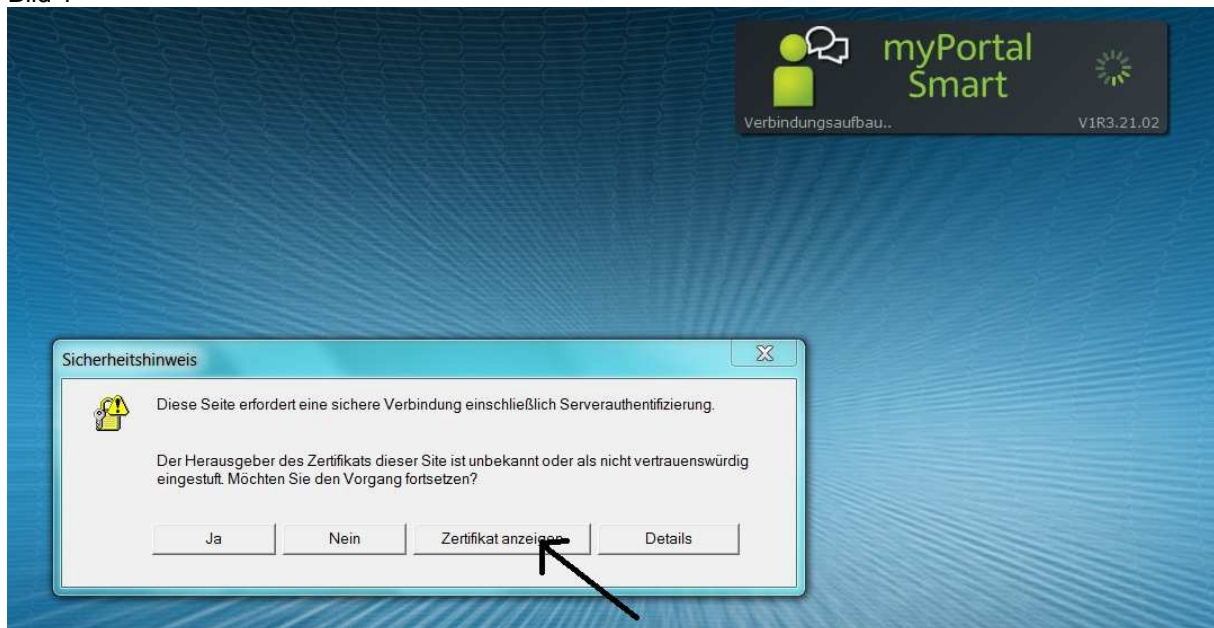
Bild 1

myPortal Smart

Verbindungsaufbau..

V1R3.21.02

Sicherheitshinweis

Diese Seite erfordert eine sichere Verbindung einschließlich Serverauthentifizierung.

Der Herausgeber des Zertifikats dieser Site ist unbekannt oder als nicht vertrauenswürdig eingestuft. Möchten Sie den Vorgang fortsetzen?

Ja

Nein

Zertifikat anzeigen

Details